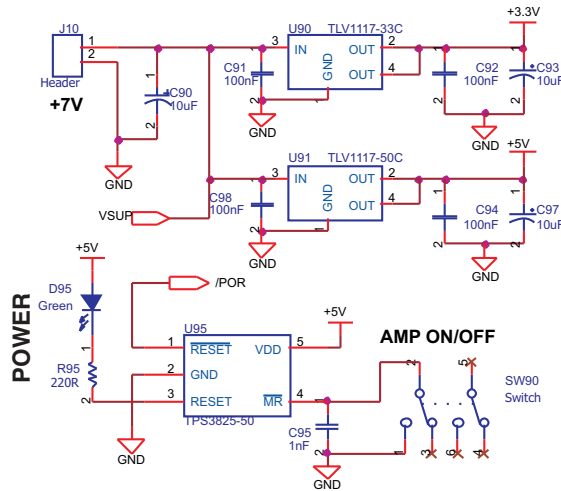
J10
1
2
Header
+7V
1
C90
10uF
2
GND
3
U90 TLV1117-33C
IN
OUT
OUT
GND
2
4
1
C91
100nF
GND
+3.3V
C92
100nF
C93
10uF
1
2
1
2
GND
U91 TLV1117-50C
3
IN
OUT
OUT
GND
2
4
1
C98
100nF
VSUP
GND
+5V
C94
100nF
C97
10uF
1
2
1
2
GND
+5V
D95
Green
/POR
POWER
R95
220R
1
2
U95
1
$\overline{RESET}$
VDD
5
2
GND
3
RESET
$\overline{MR}$
4
TPS3825-50
+5V
GND
C95
1nF
GND
AMP ON/OFF
2
5
SW90
Switch
1
3
6
4